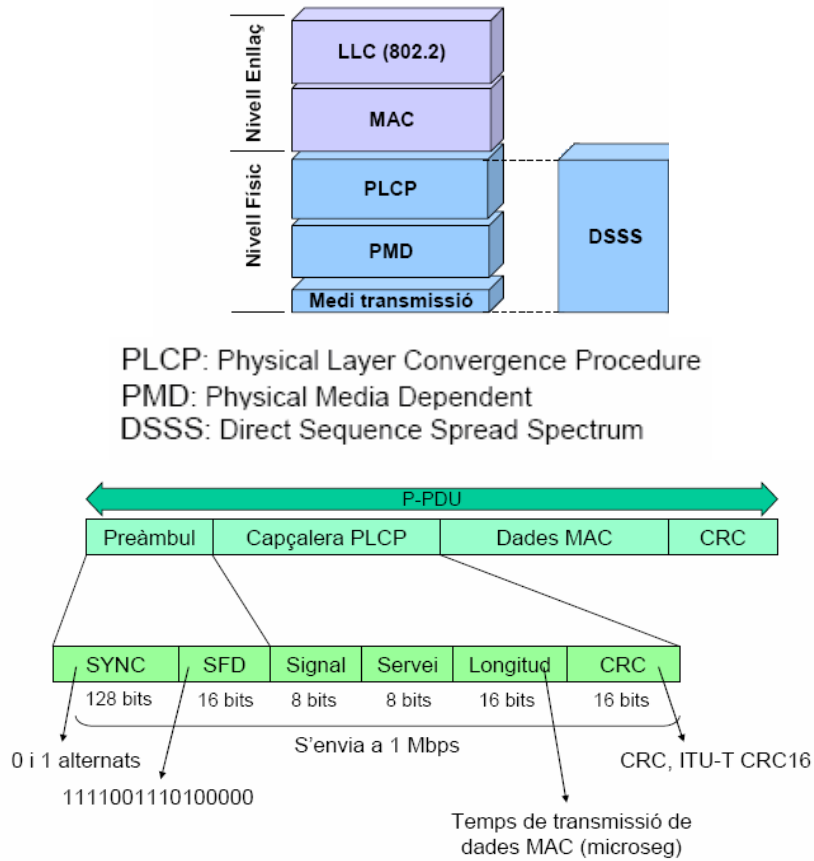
Nivell Enllaç

LLC (802.2)

MAC

Nivell Físic

PLCP

PMD

Medi transmissió

DSSS

PLCP: Physical Layer Convergence Procedure
PMD: Physical Media Dependent
DSSS: Direct Sequence Spread Spectrum

P-PDU

| Preàmbul | Capçalera PLCP | Dades MAC | CRC |
|---|---|---|---|

| SYNC | SFD | Signal | Servei | Longitud | CRC |
|---|---|---|---|---|---|
| 128 bits | 16 bits | 8 bits | 8 bits | 16 bits | 16 bits |

S'envia a 1 Mbps

0 i 1 alternats

1111001110100000

CRC, ITU-T CRC16

Temps de transmissió de dades MAC (microseg)